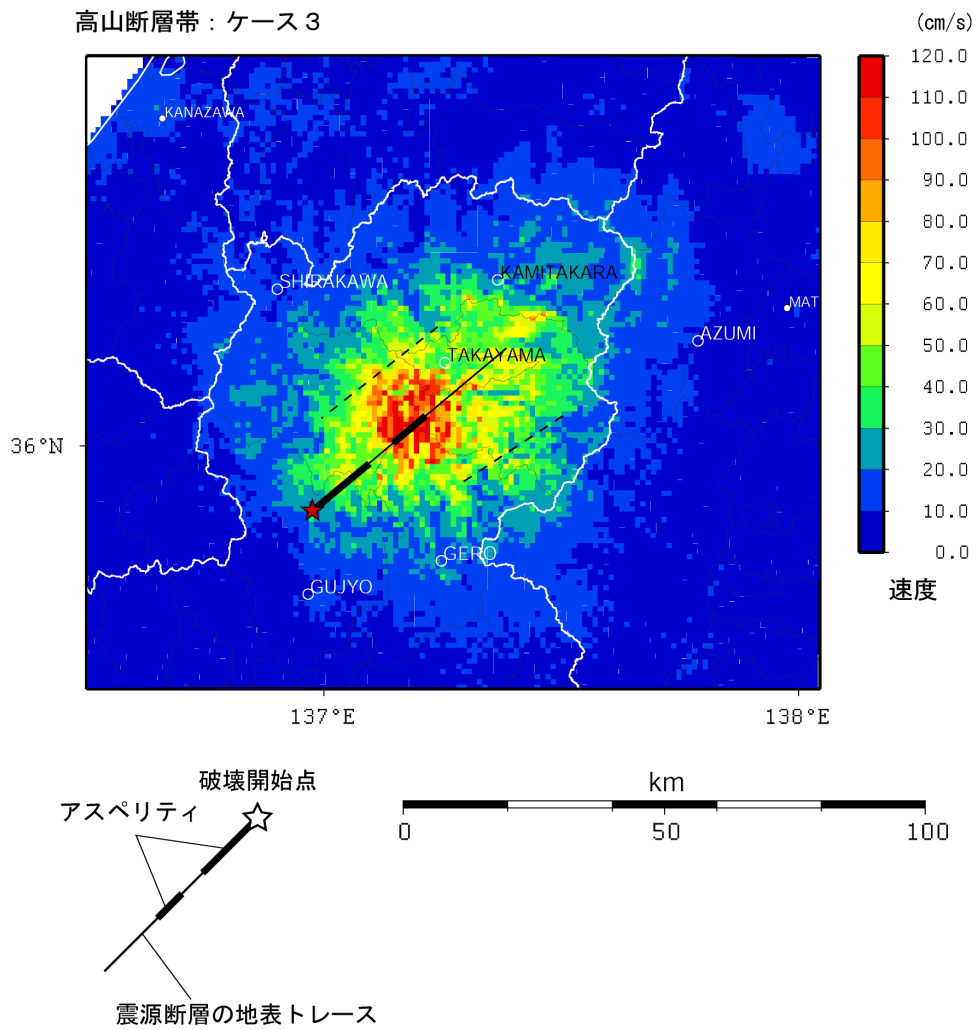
高山断層帯：ケース３

(cm/s)
120.0
110.0
100.0
90.0
80.0
70.0
60.0
50.0
40.0
30.0
20.0
10.0
0.0
速度

KANAZAWA
SHIRAKAWA
KAMITAKARA
MAT
AZUMI
TAKAYAMA
36°N
GERO
GUJYO
137°E
138°E

破壊開始点
アスペリティ
震源断層の地表トレース

km
0
50
100